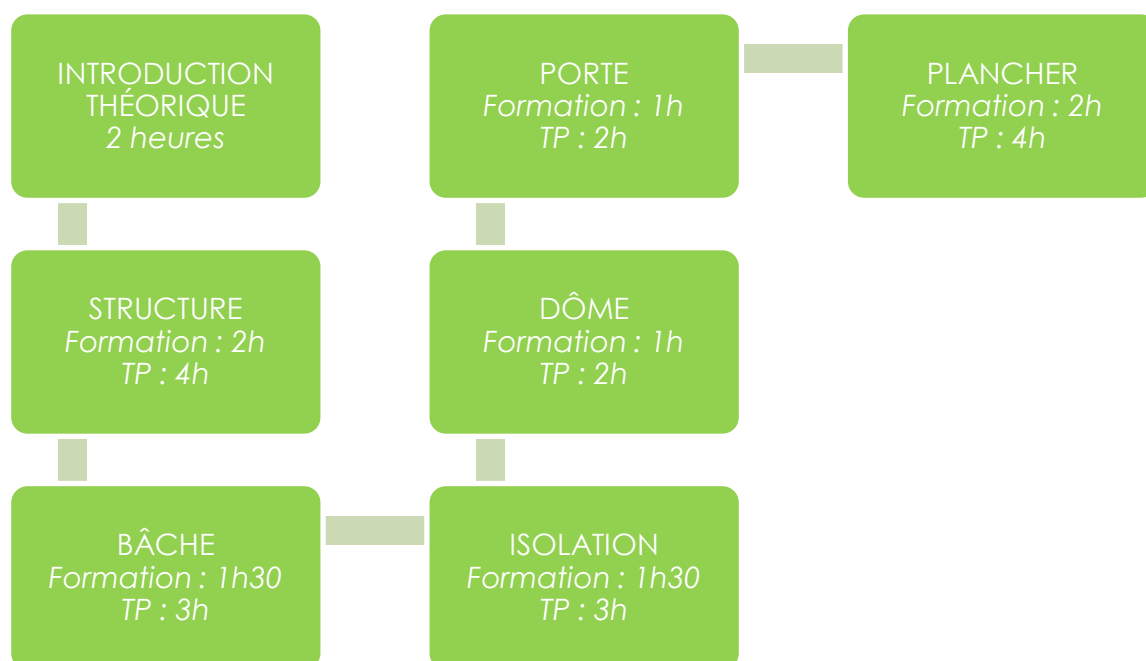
INTRODUCTION THÉORIQUE
2 heures

STRUCTURE
Formation : 2h
TP : 4h

BÂCHE
Formation : 1h30
TP : 3h

ISOLATION
Formation : 1h30
TP : 3h

DÔME
Formation : 1h
TP : 2h

PORTE
Formation : 1h
TP : 2h

PLANCHER
Formation : 2h
TP : 4h